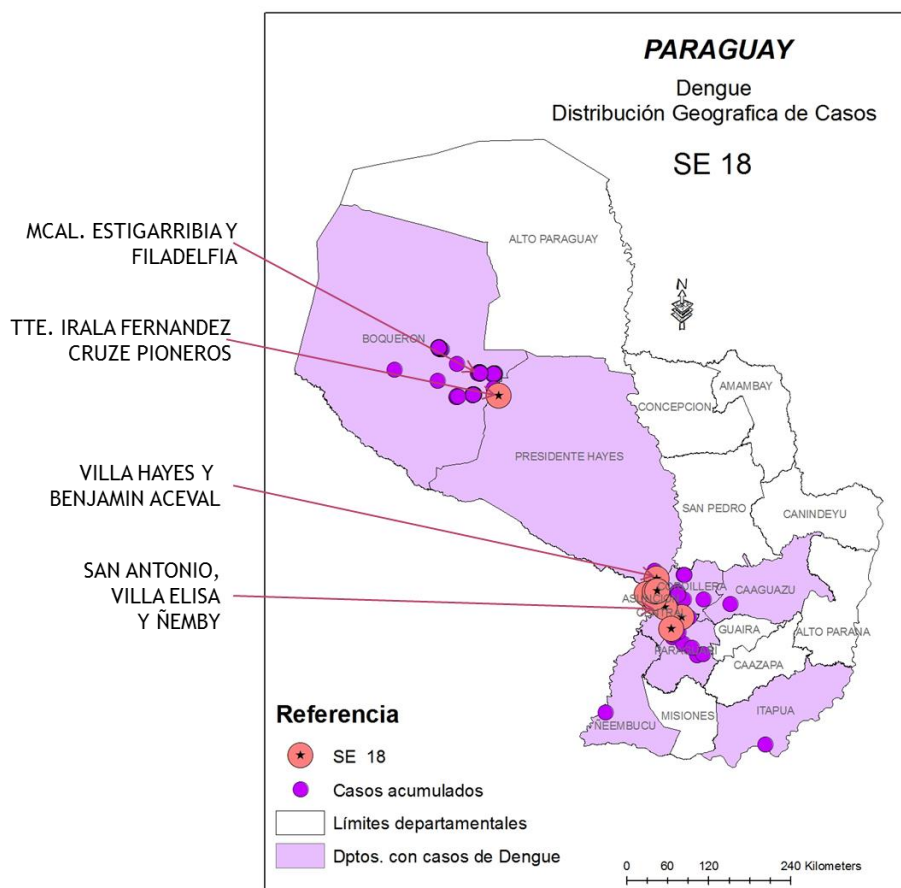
PARAGUAY
Dengue
Distribución Geografica de Casos
SE 18

MCAL. ESTIGARRIBIA Y FILADELFIA

TTE. IRALA FERNANDEZ CRUZE PIONEROS

VILLA HAYES Y BENJAMIN ACEVAL

SAN ANTONIO, VILLA ELISA Y ÑEMBY

ALTO PARAGUAY
N
BOQUERON
AMAMBAY
CONCEPCION
PRESIDENTE HAYES
SAN PEDRO
CANINDEYU
CORDILLERA
CAAGUAZU
ASUNCION
CENTRAL
GUAIRA
ALTO PARANA
PARAGUARI
CAAZAPA
ÑEEMBUCU
MISIONES
ITAPUA

Referencia
SE 18
Casos acumulados
Límites departamentales
Dptos. con casos de Dengue

0 60 120 240 Kilometers